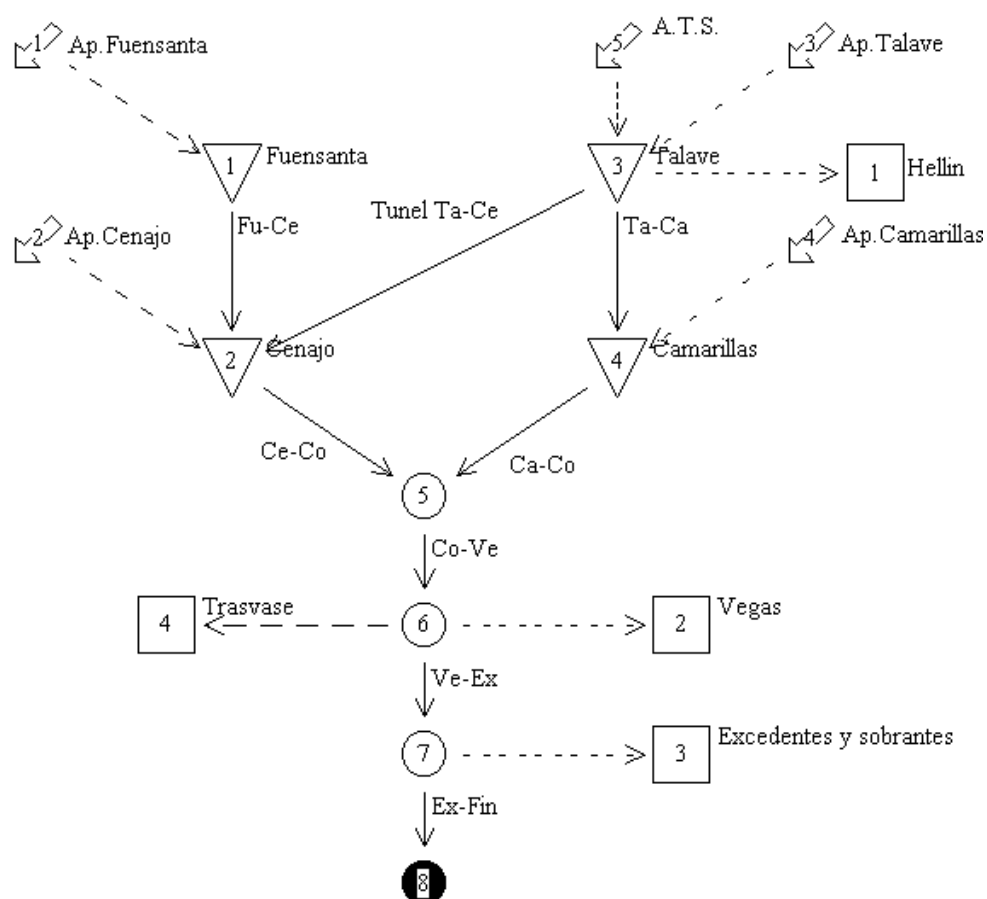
1 Ap.Fuensanta

5 A.T.S.

3 Ap.Talave

1 Fuensanta

3 Talave

1 Hellin

Tunel Ta-Ce

Fu-Ce

Ta-Ca

2 Ap.Cenajo

4 Ap.Camarillas

2 Cenajo

4 Camarillas

Ce-Co

Ca-Co

5

Co-Ve

4 Trasvase

6

2 Vegas

Ve-Ex

7

3 Excedentes y sobrantes

Ex-Fin

8